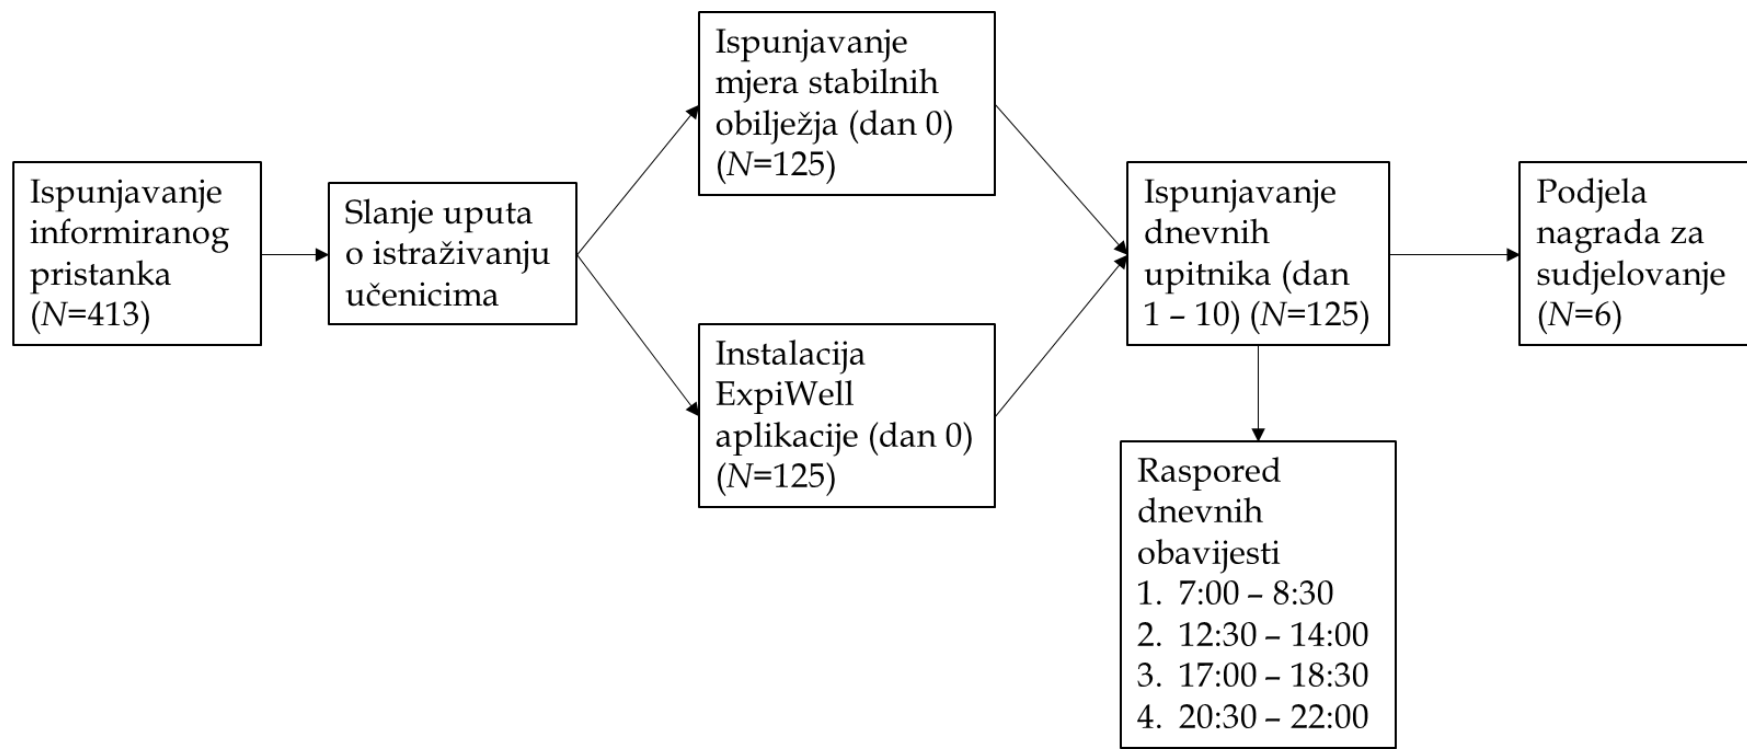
Ispunjavanje informiranog pristanka ($N$=413)

Slanje uputa o istraživanju učenicima

Ispunjavanje mjera stabilnih obilježja (dan 0) ($N$=125)

Instalacija ExpiWell aplikacije (dan 0) ($N$=125)

Ispunjavanje dnevnih upitnika (dan 1 – 10) ($N$=125)

Raspored dnevnih obavijesti
1. 7:00 – 8:30
2. 12:30 – 14:00
3. 17:00 – 18:30
4. 20:30 – 22:00

Podjela nagrada za sudjelovanje ($N$=6)